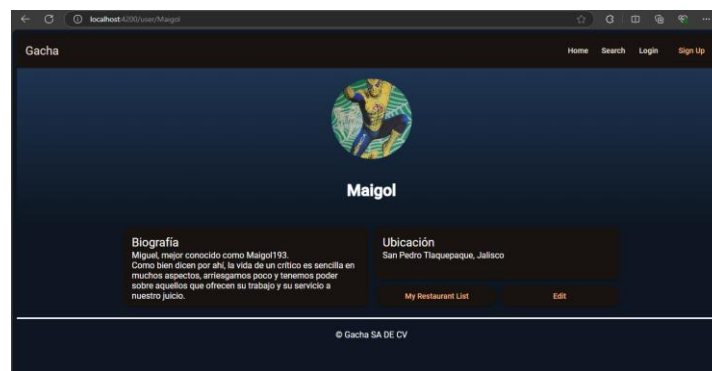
localhost:4200/user/Maigol

Gacha

Home Search Login Sign Up

Maigol

Biografía
Miguel, mejor conocido como Maigol193.
Como bien dicen por ahí, la vida de un crítico es sencilla en muchos aspectos, arriesgamos poco y tenemos poder sobre aquellos que ofrecen su trabajo y su servicio a nuestro juicio.

Ubicación
San Pedro Tlaquepaque, Jalisco

My Restaurant List

Edit

© Gacha SA DE CV